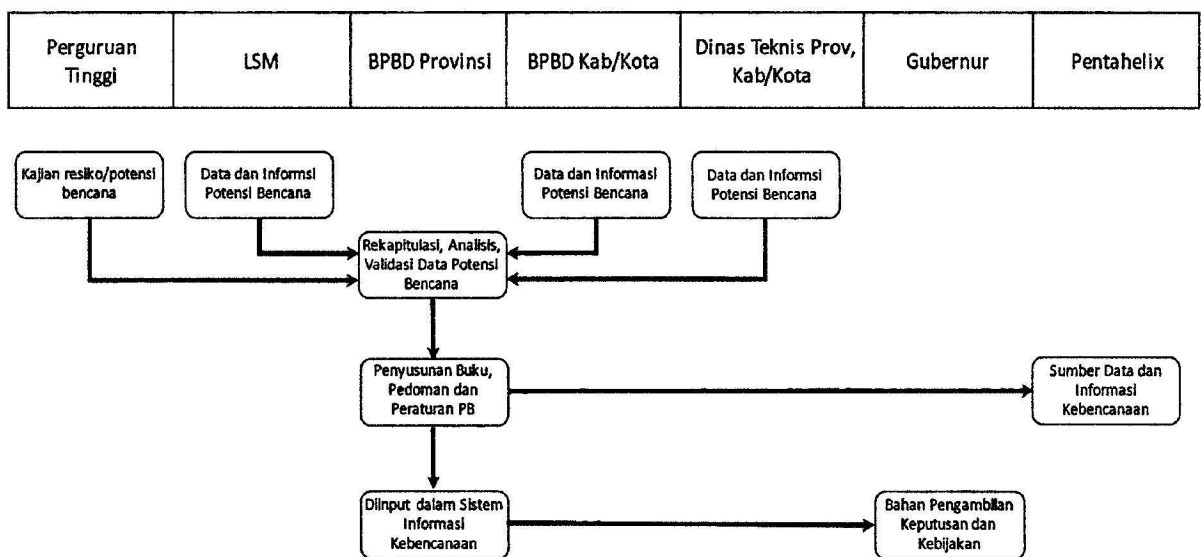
| Perguruan Tinggi | LSM | BPBD Provinsi | BPBD Kab/Kota | Dinas Teknis Prov, Kab/Kota | Gubernur | Pentahelix |
|---|---|---|---|---|---|---|

Kajian resiko/potensi bencana

Data dan Informsi Potensi Bencana

Data dan Informasi Potensi Bencana

Data dan Informsi Potensi Bencana

Rekapitulasi, Analisis, Validasi Data Potensi Bencana

Penyusunan Buku, Pedoman dan Peraturan PB

Sumber Data dan Informasi Kebencanaan

Diinput dalam Sistem Informasi Kebencanaan

Bahan Pengambilan Keputusan dan Kebijakan